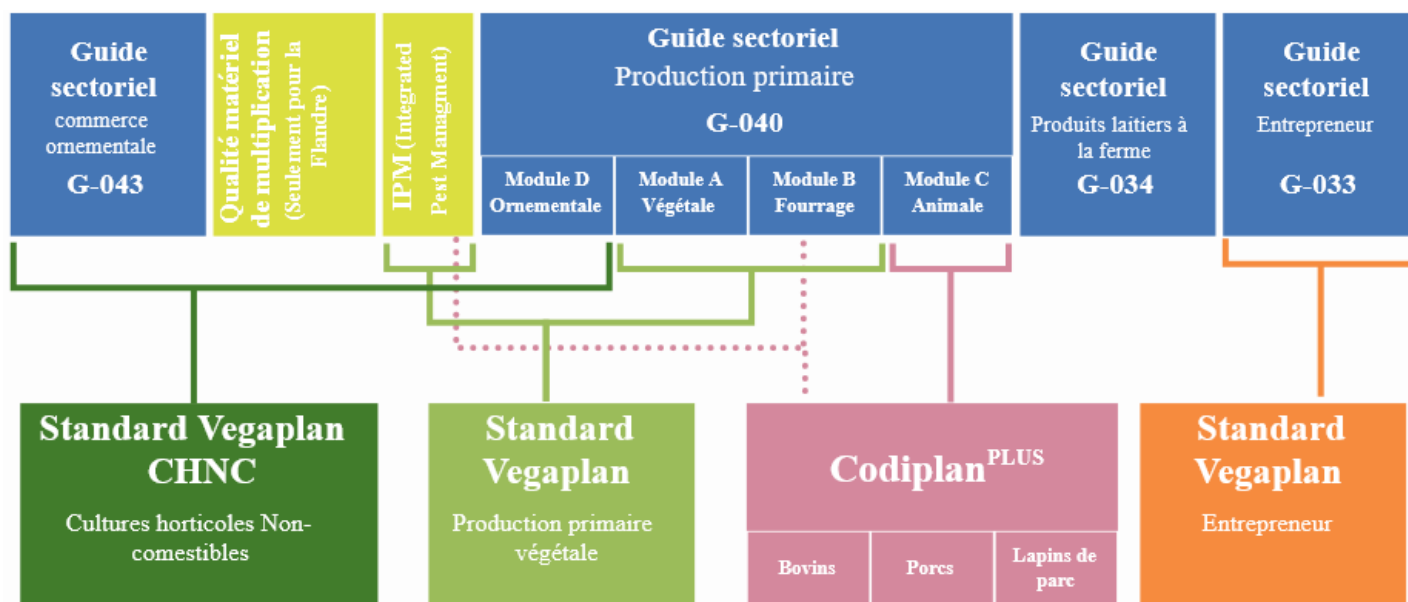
Guide sectoriel
commerce ornementale
G-043

Qualité matériel de multiplication (Seulement pour la Flandre)

IPM (Integrated Pest Managment)

Guide sectoriel
Production primaire
G-040

Module D Ornementale

Module A Végétale

Module B Fourrage

Module C Animale

Guide sectoriel
Produits laitiers à la ferme
G-034

Guide sectoriel
Entrepreneur
G-033

Standard Vegaplan CHNC
Cultures horticoles Non-comestibles

Standard Vegaplan
Production primaire végétale

Codiplan$^{PLUS}$

Bovins

Porcs

Lapins de parc

Standard Vegaplan
Entrepreneur